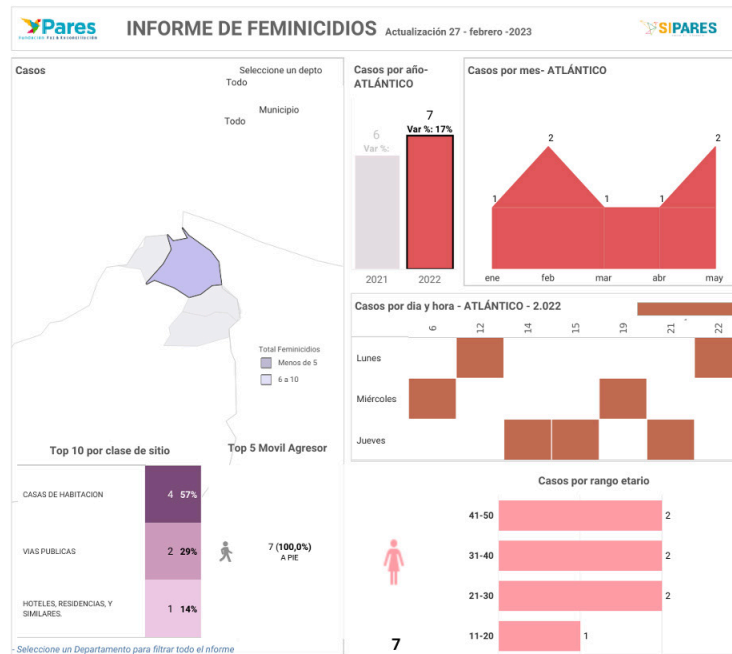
Pares
FUNDACIÓN PAZ & RECONCILIACIÓN
INFORME DE FEMINICIDIOS Actualización 27 - febrero -2023
SIPARES

Casos
Seleccione un depto
Todo
Municipio
Todo

Total Feminicidios
Menos de 5
6 a 10

Casos por año- ATLÁNTICO
6
Var %:
7
Var %: 17%
2021
2022

Casos por mes- ATLÁNTICO
1
2
1
1
2
ene
feb
mar
abr
may

Casos por dia y hora - ATLÁNTICO - 2.022
6
12
14
15
19
21
22
Lunes
Miércoles
Jueves

Top 10 por clase de sitio
| CASAS DE HABITACION | 4 57% |
|---|---|
| VIAS PUBLICAS | 2 29% |
| HOTELES, RESIDENCIAS, Y SIMILARES. | 1 14% |

Top 5 Movil Agresor
7 (100,0%)
A PIE

Casos por rango etario
41-50 2
31-40 2
21-30 2
11-20 1
7

- Seleccione un Departamento para filtrar todo el nforme